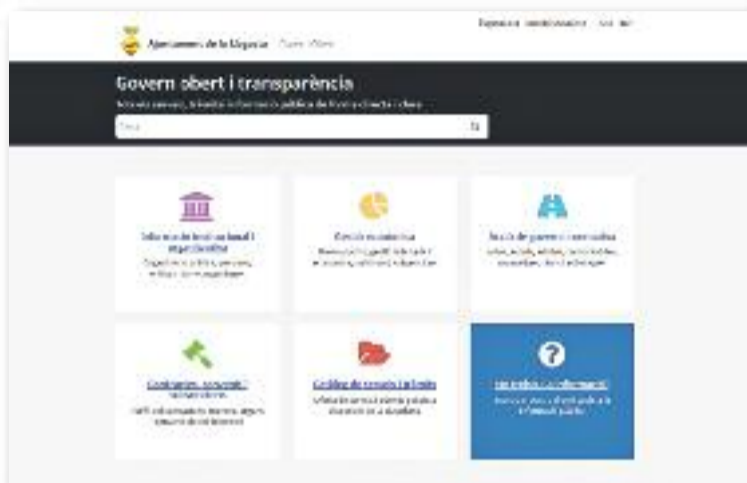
Ajuntament de la Llagosta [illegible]

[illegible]

Govern obert i transparència

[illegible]

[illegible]

Informació institucional i organitzativa

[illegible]

Gestió econòmica

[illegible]

Acció de govern i normativa

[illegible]

Contractes, convenis i subvencions

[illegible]

Gestió de serveis i tràmits

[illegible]

Sol·licitud d'informació

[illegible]